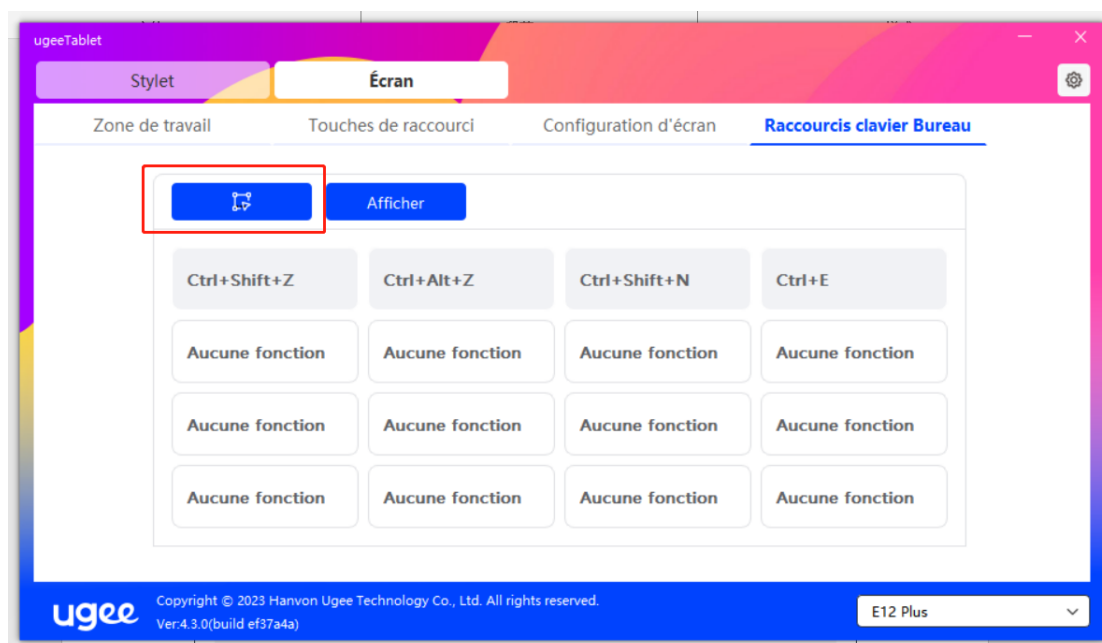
ugeeTablet

Stylet
Écran

Zone de travail
Touches de raccourci
Configuration d'écran
Raccourcis clavier Bureau

Afficher

| Ctrl+Shift+Z | Ctrl+Alt+Z | Ctrl+Shift+N | Ctrl+E |
|---|---|---|---|
| Aucune fonction | Aucune fonction | Aucune fonction | Aucune fonction |
| Aucune fonction | Aucune fonction | Aucune fonction | Aucune fonction |
| Aucune fonction | Aucune fonction | Aucune fonction | Aucune fonction |

ugee
Copyright © 2023 Hanvon Ugee Technology Co., Ltd. All rights reserved.
Ver:4.3.0(build ef37a4a)

E12 Plus